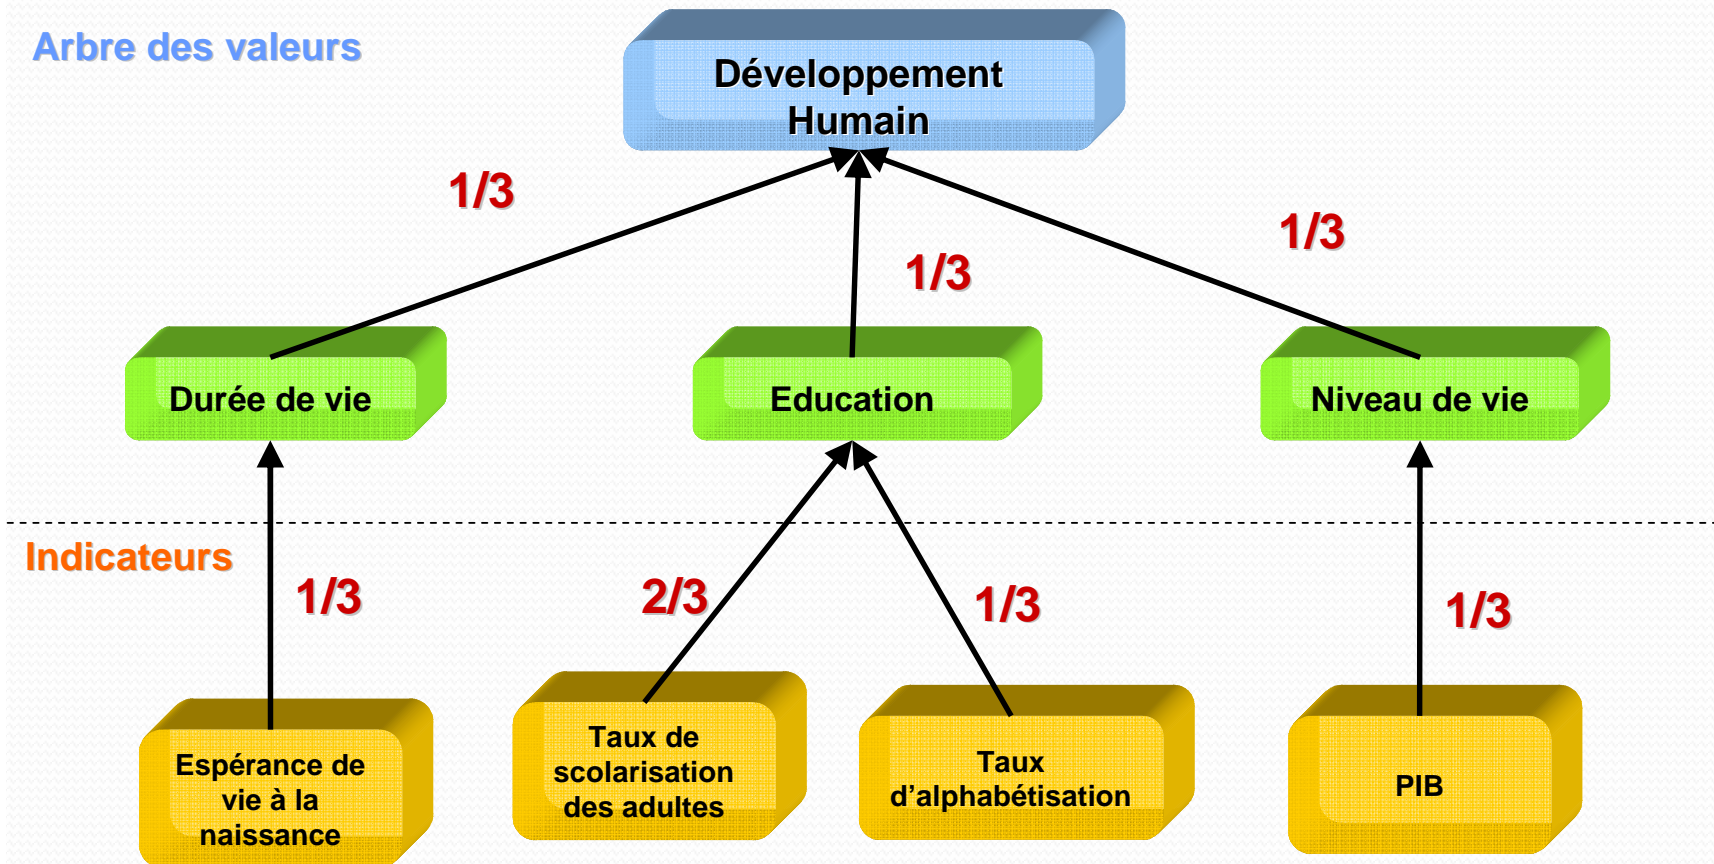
Arbre des valeurs

Développement Humain

1/3

1/3

1/3

Durée de vie

Education

Niveau de vie

Indicateurs

1/3

2/3

1/3

1/3

Espérance de vie à la naissance

Taux de scolarisation des adultes

Taux d'alphabétisation

PIB